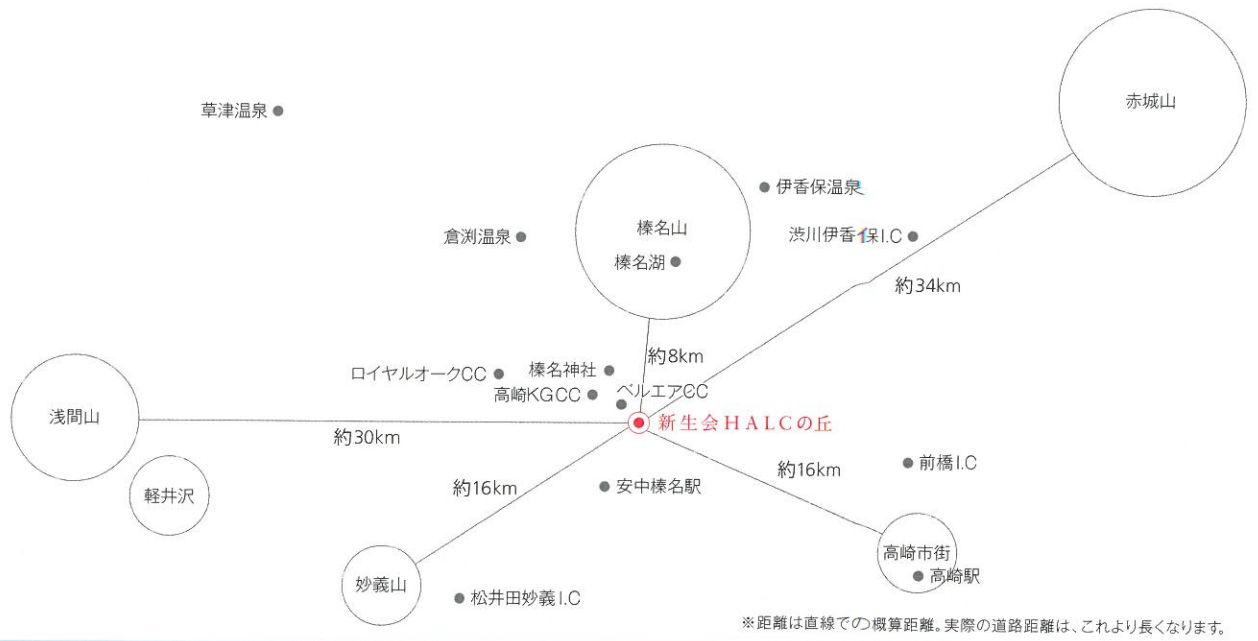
赤城山

草津温泉

伊香保温泉

棒名山

倉渕温泉

棒名湖

渋川伊香保I.C

約34km

約8km

ロイヤルオークCC

棒名神社

高崎KGCC

ベルエアCC

浅間山

新生会HALCの丘

約30km

約16km

前橋I.C

約16km

軽井沢

安中棒名駅

高崎市街

高崎駅

妙義山

松井田妙義I.C

※距離は直線での概算距離。実際の道路距離は、これより長くなります。